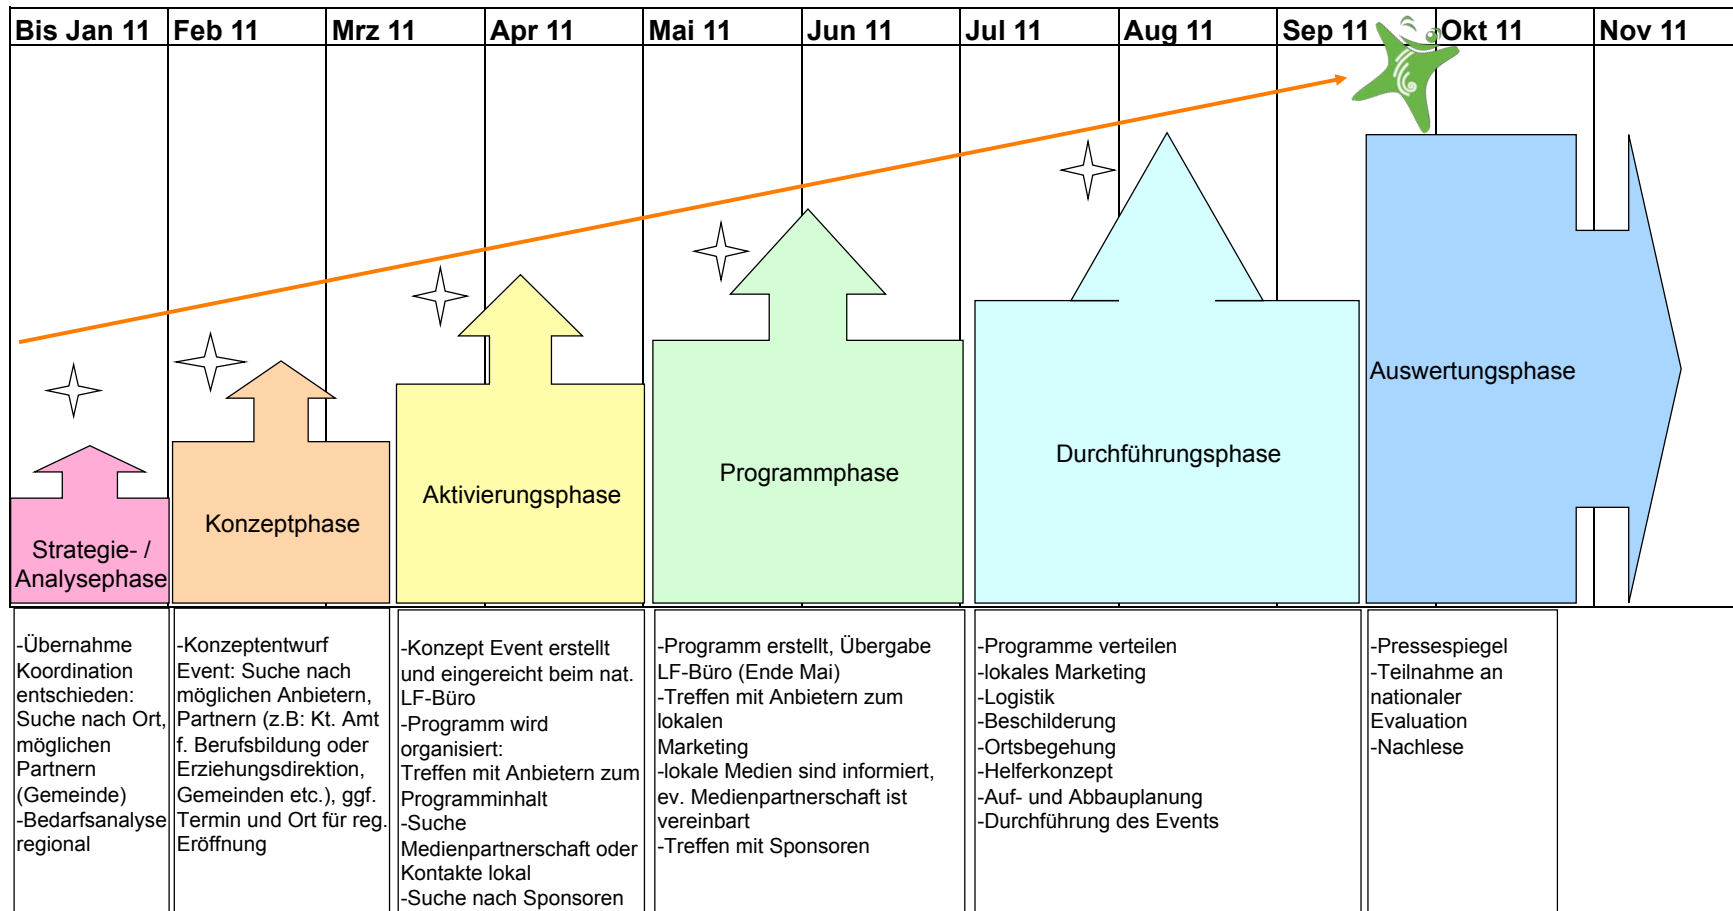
| Bis Jan 11 | Feb 11 | Mrz 11 | Apr 11 | Mai 11 | Jun 11 | Jul 11 | Aug 11 | Sep 11 | Okt 11 | Nov 11 |
|---|---|---|---|---|---|---|---|---|---|---|

Strategie- / Analysephase

Konzeptphase

Aktivierungsphase

Programmphase

Durchführungsphase

Auswertungsphase

-Übernahme Koordination entschieden: Suche nach Ort, möglichen Partnern (Gemeinde)
-Bedarfsanalyse regional

-Konzeptentwurf Event: Suche nach möglichen Anbietern, Partnern (z.B: Kt. Amt f. Berufsbildung oder Erziehungsdirektion, Gemeinden etc.), ggf. Termin und Ort für reg. Eröffnung

-Konzept Event erstellt und eingereicht beim nat. LF-Büro
-Programm wird organisiert: Treffen mit Anbietern zum Programminhalt
-Suche Medienpartnerschaft oder Kontakte lokal
-Suche nach Sponsoren

-Programm erstellt, Übergabe LF-Büro (Ende Mai)
-Treffen mit Anbietern zum lokalen Marketing
-lokale Medien sind informiert, ev. Medienpartnerschaft ist vereinbart
-Treffen mit Sponsoren

-Programme verteilen
-lokales Marketing
-Logistik
-Beschilderung
-Ortsbegehung
-Helferkonzept
-Auf- und Abbauplanung
-Durchführung des Events

-Pressespiegel
-Teilnahme an nationaler Evaluation
-Nachlese